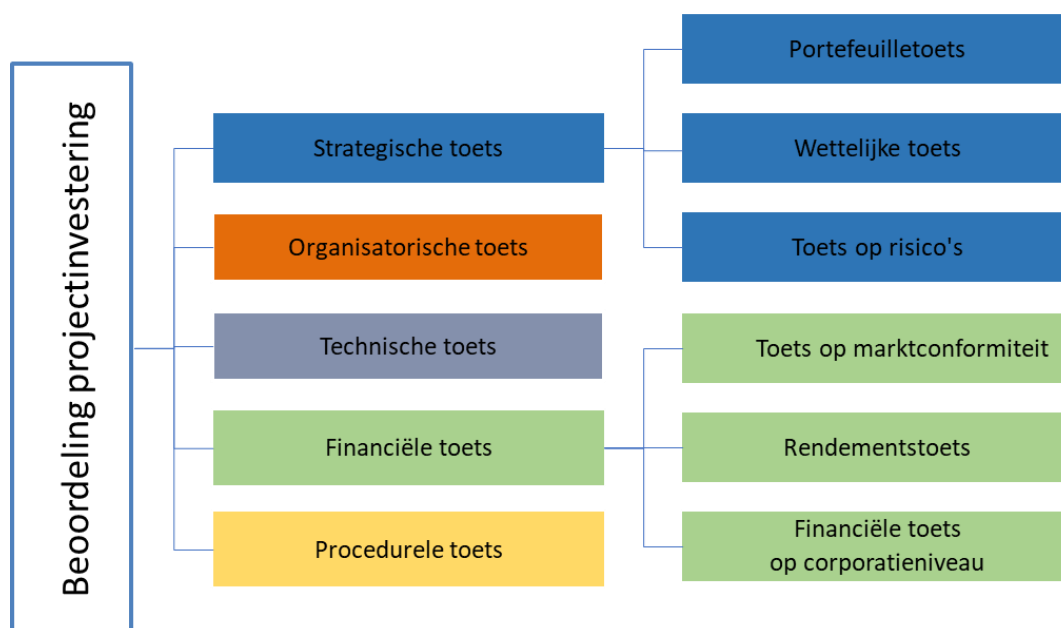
Beoordeling projectinvestering

Strategische toets

Organisatorische toets

Technische toets

Financiële toets

Procedurele toets

Portefeuilletoets

Wettelijke toets

Toets op risico's

Toets op marktconformiteit

Rendementstoets

Financiële toets op corporatieniveau